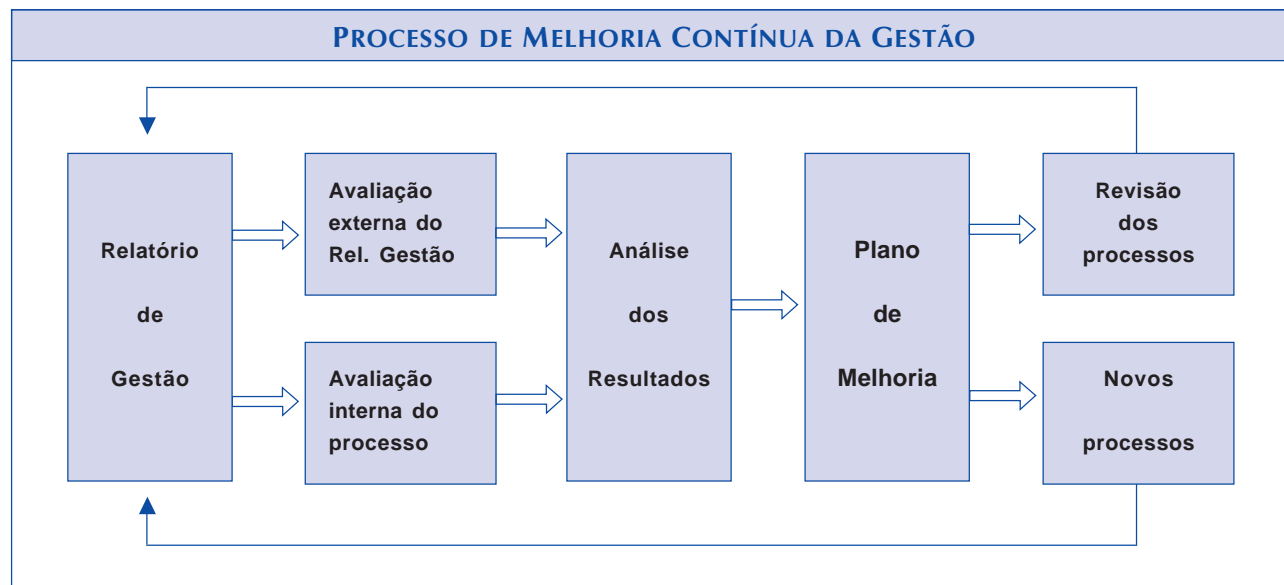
PROCESSO DE MELHORIA CONTÍNUA DA GESTÃO

Relatório de Gestão

Avaliação externa do Rel. Gestão

Avaliação interna do processo

Análise dos Resultados

Plano de Melhoria

Revisão dos processos

Novos processos